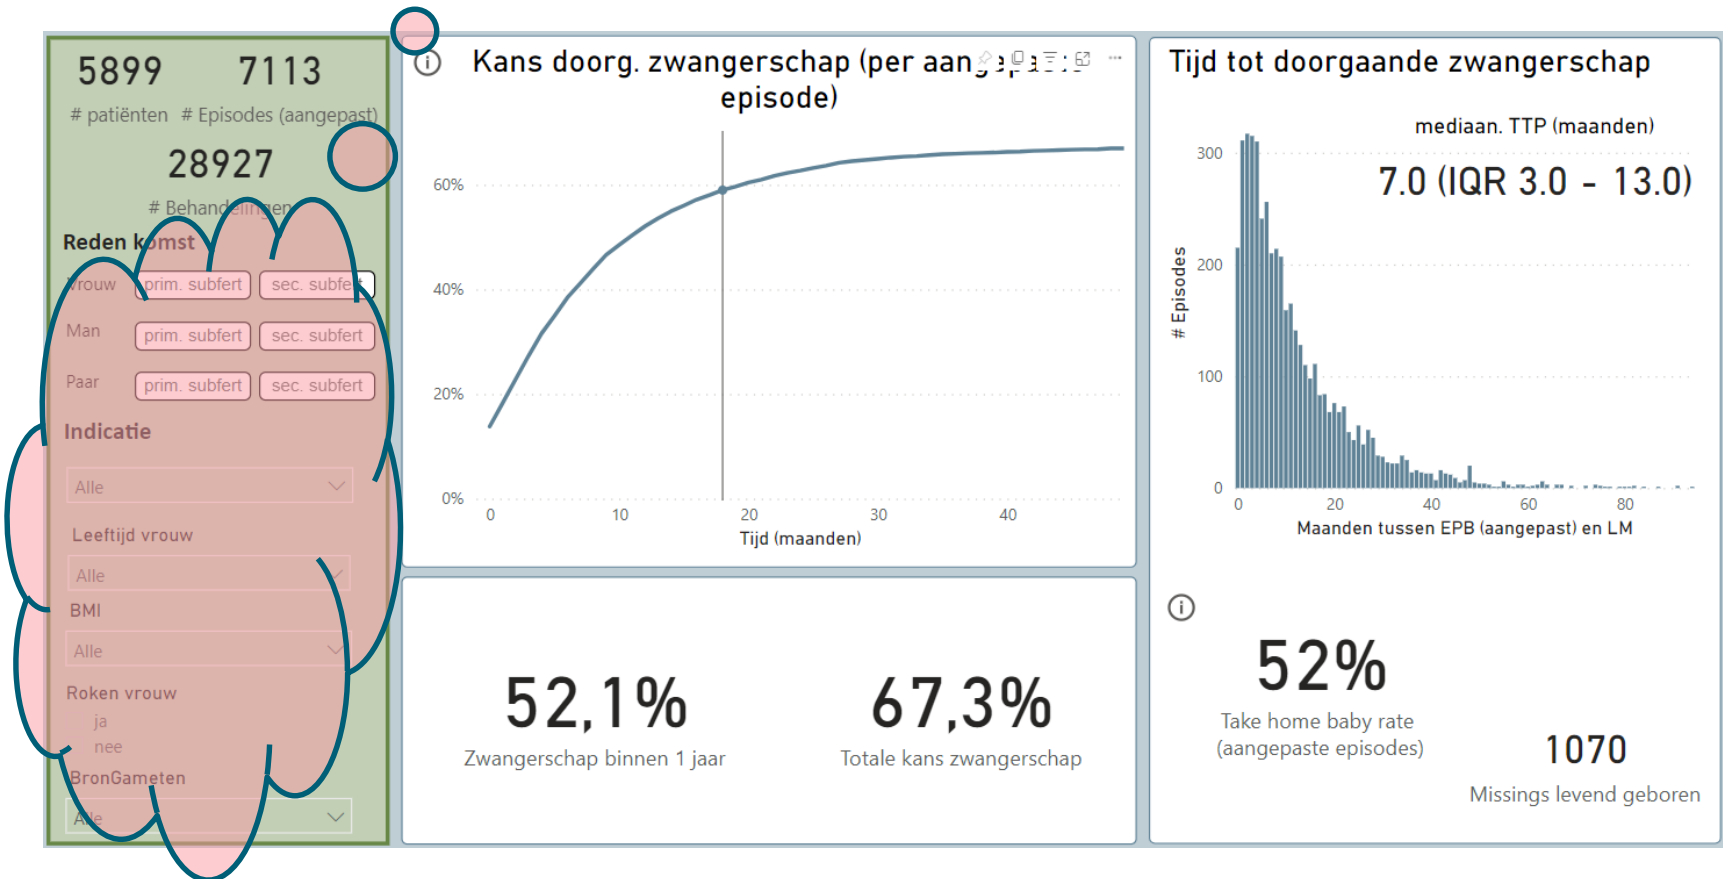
5899 7113

# patiënten # Episodes (aangepast)

28927

# Behandelingen

Reden komst

Vrouw prim. subfert sec. subfert

Man prim. subfert sec. subfert

Paar prim. subfert sec. subfert

Indicatie

Alle

Leeftijd vrouw

Alle

BMI

Alle

Roken vrouw

ja

nee

BronGameten

Alle

Kans doorg. zwangerschap (per aan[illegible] episode)

60%

40%

20%

0%

0 10 20 30 40

Tijd (maanden)

Tijd tot doorgaande zwangerschap

mediaan. TTP (maanden)

7.0 (IQR 3.0 - 13.0)

# Episodes

300

200

100

0

0 20 40 60 80

Maanden tussen EPB (aangepast) en LM

52,1%

Zwangerschap binnen 1 jaar

67,3%

Totale kans zwangerschap

52%

Take home baby rate (aangepaste episodes)

1070

Missings levend geboren